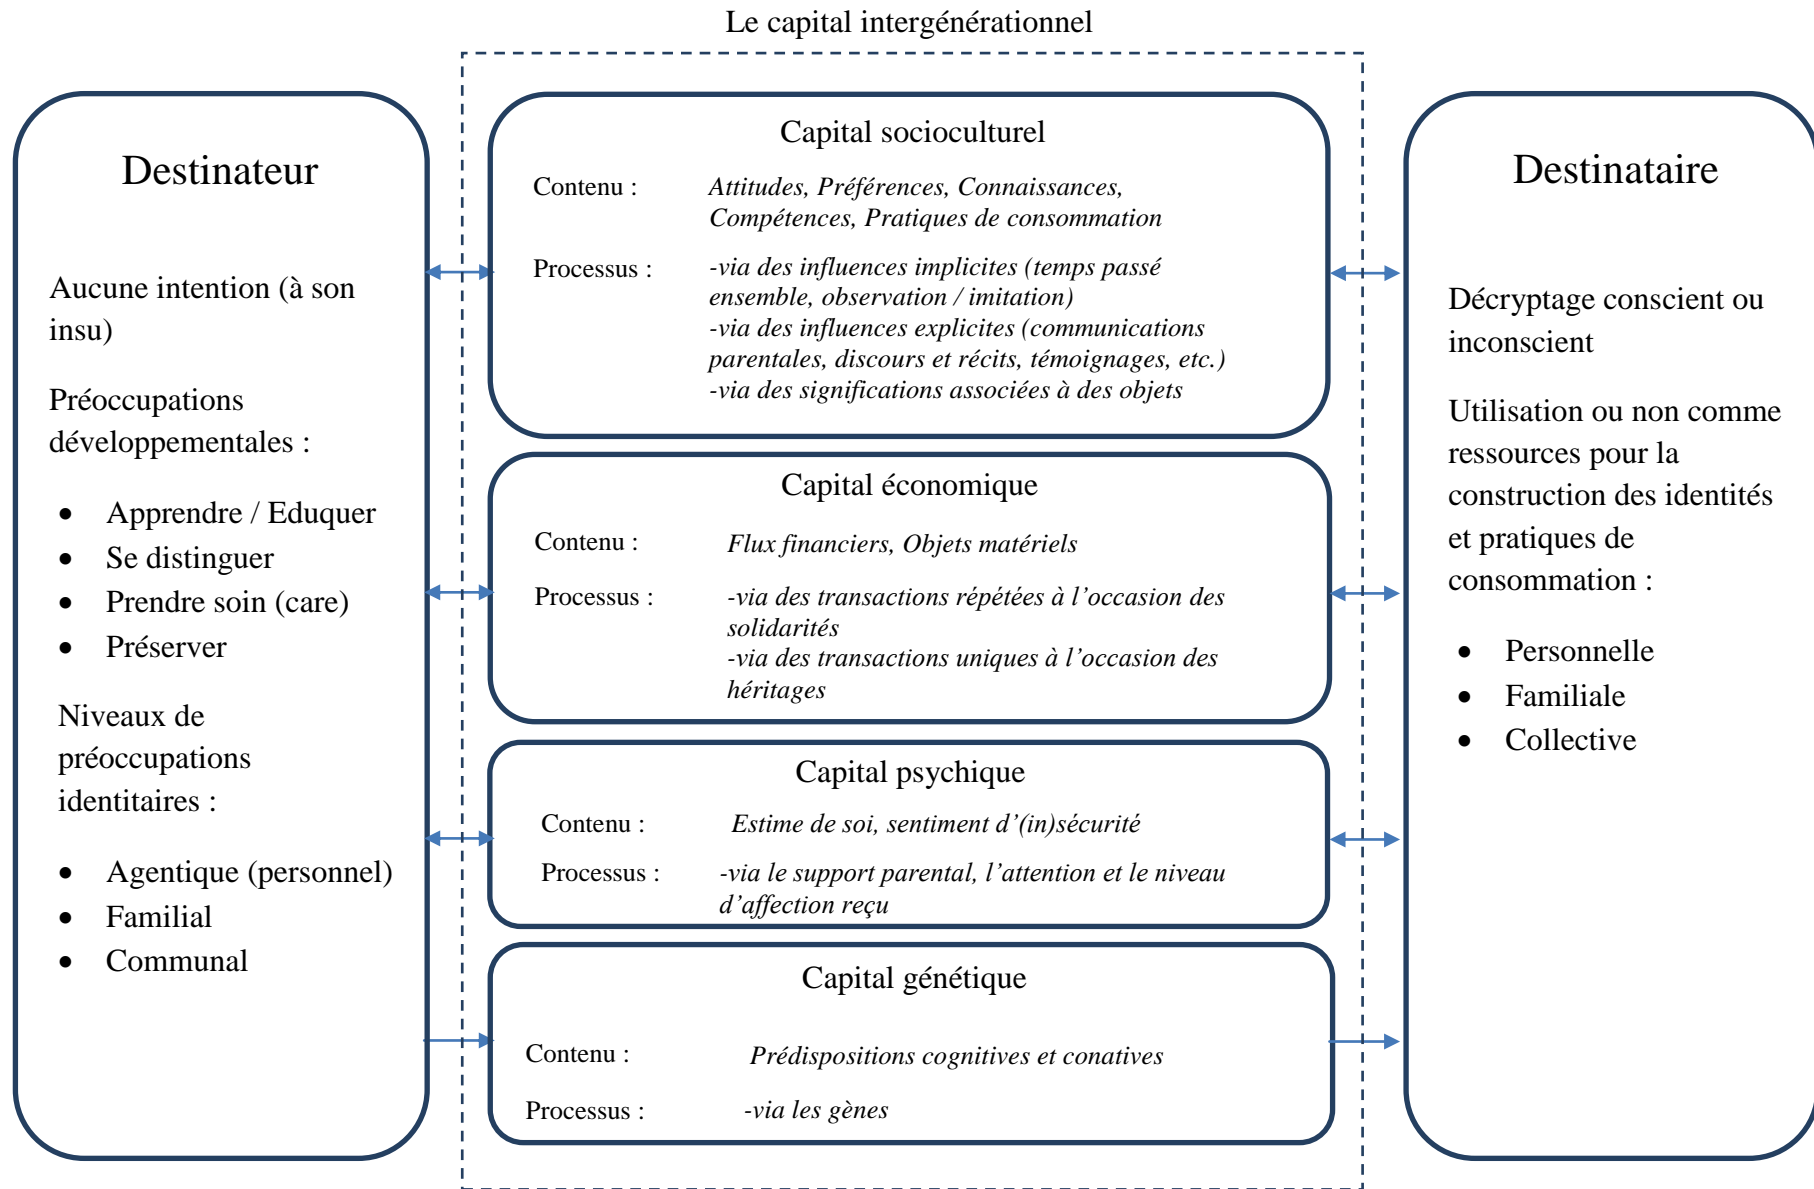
Le capital intergénérationnel

Destinateur

Aucune intention (à son insu)

Préoccupations développementales :

- Apprendre / Eduquer
- Se distinguer
- Prendre soin (care)
- Préserver

Niveaux de préoccupations identitaires :

- Agentique (personnel)
- Familial
- Communal

Capital socioculturel

Contenu : *Attitudes, Préférences, Connaissances, Compétences, Pratiques de consommation*

Processus : *-via des influences implicites (temps passé ensemble, observation / imitation)*
*-via des influences explicites (communications parentales, discours et récits, témoignages, etc.)*
*-via des significations associées à des objets*

Capital économique

Contenu : *Flux financiers, Objets matériels*

Processus : *-via des transactions répétées à l'occasion des solidarités*
*-via des transactions uniques à l'occasion des héritages*

Capital psychique

Contenu : *Estime de soi, sentiment d'(in)sécurité*

Processus : *-via le support parental, l'attention et le niveau d'affection reçu*

Capital génétique

Contenu : *Prédispositions cognitives et conatives*

Processus : *-via les gènes*

Destinataire

Décryptage conscient ou inconscient

Utilisation ou non comme ressources pour la construction des identités et pratiques de consommation :

- Personnelle
- Familiale
- Collective